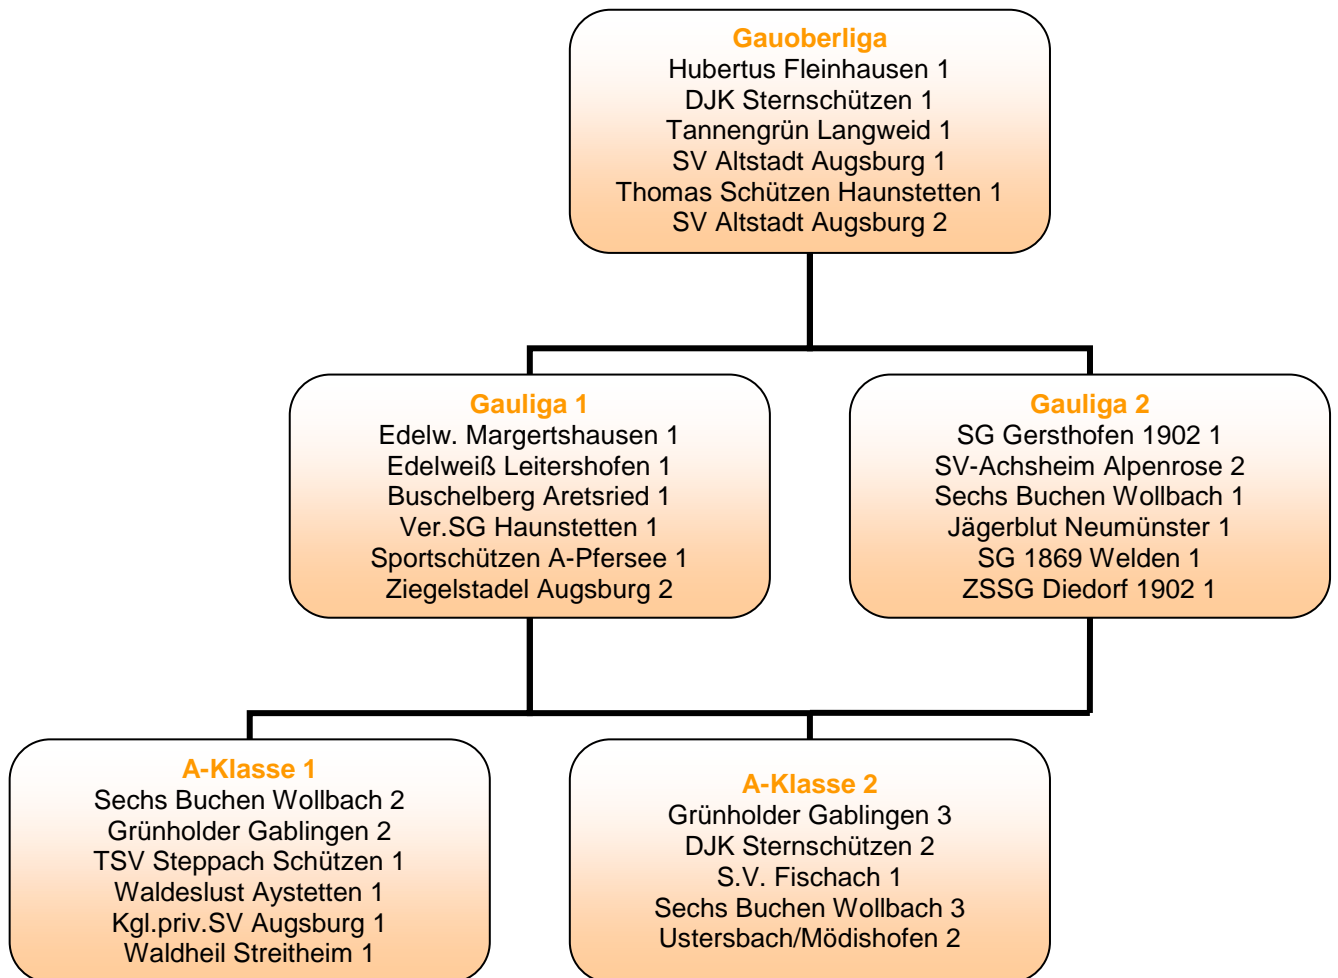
Gauoberliga
Hubertus Fleinhausen 1
DJK Sternschützen 1
Tannengrün Langweid 1
SV Altstadt Augsburg 1
Thomas Schützen Haunstetten 1
SV Altstadt Augsburg 2

Gauliga 1
Edelw. Margertshausen 1
Edelweiß Leitershofen 1
Buschelberg Aretsried 1
Ver.SG Haunstetten 1
Sportschützen A-Pfersee 1
Ziegelstadel Augsburg 2

Gauliga 2
SG Gersthofen 1902 1
SV-Achsheim Alpenrose 2
Sechs Buchen Wollbach 1
Jägerblut Neumünster 1
SG 1869 Welden 1
ZSSG Diedorf 1902 1

A-Klasse 1
Sechs Buchen Wollbach 2
Grünholder Gablingen 2
TSV Steppach Schützen 1
Waldeslust Aystetten 1
Kgl.priv.SV Augsburg 1
Waldheil Streitheim 1

A-Klasse 2
Grünholder Gablingen 3
DJK Sternschützen 2
S.V. Fischach 1
Sechs Buchen Wollbach 3
Ustersbach/Mödishofen 2